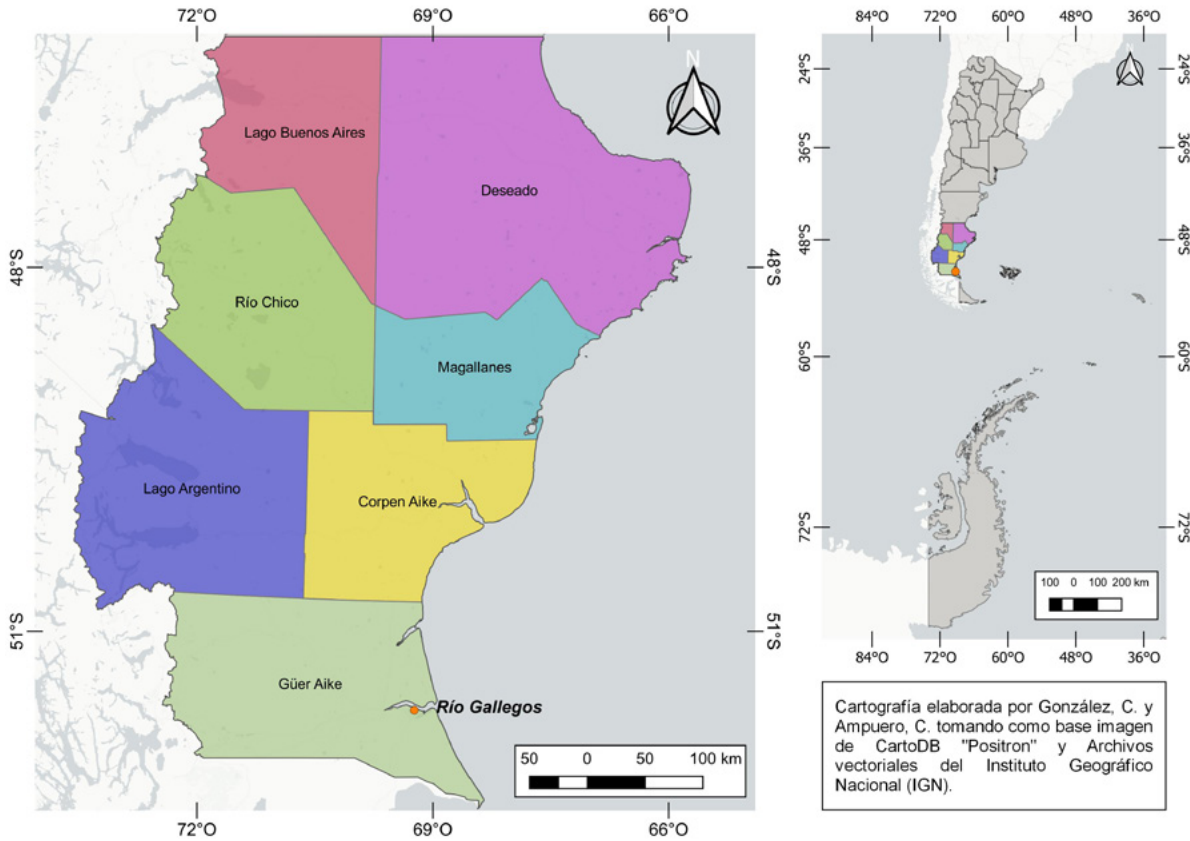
72°O 69°O 66°O

N

Lago Buenos Aires

Deseado

48°S 48°S

Río Chico

Magallanes

Lago Argentino

Corpen Aike

51°S 51°S

Güer Aike

Río Gallegos

50 0 50 100 km

72°O 69°O 66°O

84°O 72°O 60°O 48°O 36°O

24°S 24°S

36°S 36°S

48°S 48°S

60°S 60°S

72°S 72°S

100 0 100 200 km

84°O 72°O 60°O 48°O 36°O

Cartografía elaborada por González, C. y Ampuero, C. tomando como base imagen de CartoDB "Positron" y Archivos vectoriales del Instituto Geográfico Nacional (IGN).